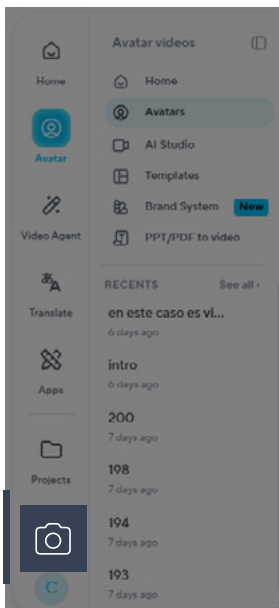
Home

Avatar

Video Agent

Translate

Apps

Projects

C

Avatar videos

Home

Avatars

AI Studio

Templates

Brand System New

PPT/PDF to video

RECENTS See all ›

en este caso es vi...
6 days ago

intro
6 days ago

200
7 days ago

198
7 days ago

194
7 days ago

193
7 days ago